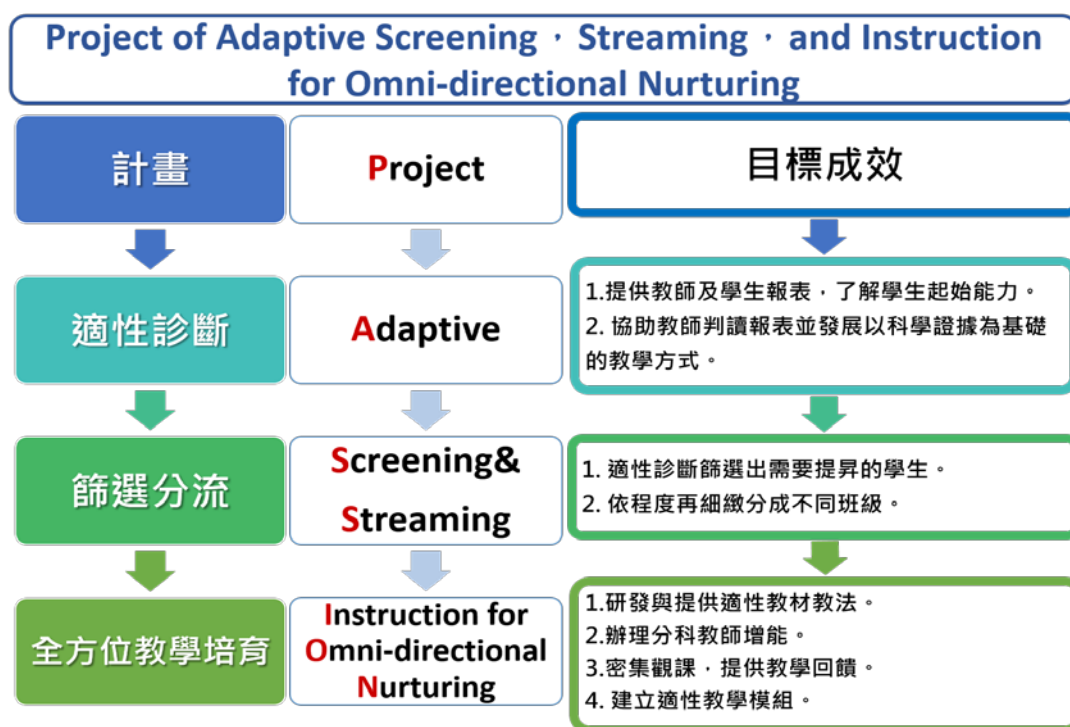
Project of Adaptive Screening，Streaming，and Instruction for Omni-directional Nurturing

| 計畫 | Project | 目標成效 |
|---|---|---|
| 適性診斷 | Adaptive | 1.提供教師及學生報表，了解學生起始能力。 2. 協助教師判讀報表並發展以科學證據為基礎的教學方式。 |
| 篩選分流 | Screening& Streaming | 1. 適性診斷篩選出需要提昇的學生。 2. 依程度再細緻分成不同班級。 |
| 全方位教學培育 | Instruction for Omni-directional Nurturing | 1.研發與提供適性教材教法。 2.辦理分科教師增能。 3.密集觀課，提供教學回饋。 4. 建立適性教學模組。 |